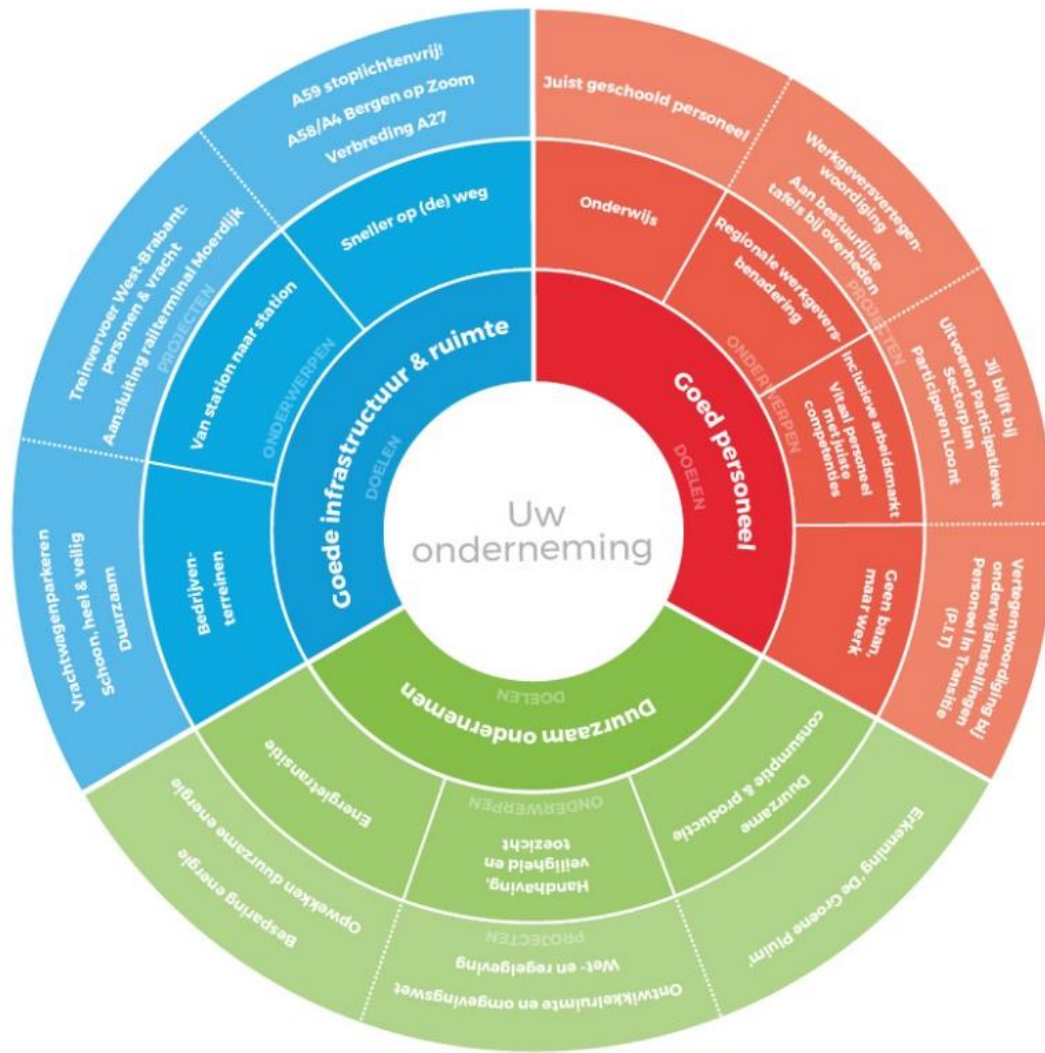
Uw onderneming

Goede infrastructuur & ruimte
DOELEN
ONDERWERPEN
PROJECTEN
Sneller op (de) weg
A59 stoplichtenvrij!
A58/A4 Bergen op Zoom
Verbreding A27
Van station naar station
Treinvervoer West-Brabant: personen & vracht
Aansluiting railterminal Moerdijk
Bedrijven-terreinen
Vrachtwagenparkeren
Schoon, heel & veilig
Duurzaam

Goed personeel
DOELEN
ONDERWERPEN
PROJECTEN
Onderwijs
Juist geschoold personeel
Regionale werkgevers-benadering
Werkgeversvertegen-woordiging
Aan bestuurlijke tafels bij overheden
Inclusieve arbeidsmarkt
Vitaal personeel met juiste competenties
Uitvoeren Participatiewet
Sectorplan
Participeren Loont
Jij blijft bij
Geen baan, maar werk
Vertegenwoordiging bij onderwijsinstellingen
Personeel in Transitie (P.I.T)

Duurzaam ondernemen
DOELEN
ONDERWERPEN
PROJECTEN
Energietransitie
Besparing energie
Opwekken duurzame energie
Handhaving, veiligheid en toezicht
Wet- en regelgeving
Ontwikkelruimte en omgevingswet
Duurzame consumptie & productie
Erkenning 'De Groene Pluim'